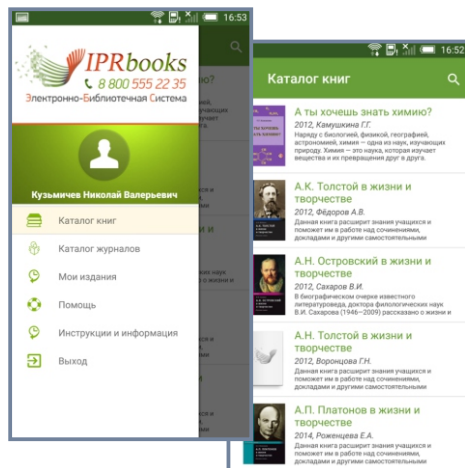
16:53

IPRbooks
8 800 555 22 35
Электронно-Библиотечная Система

Кузьмичев Николай Валерьевич

Каталог книг
Каталог журналов
Мои издания
Помощь
Инструкции и информация
Выход

16:53

Каталог книг

А ты хочешь знать химию?
2012, Камушкина Г.Г.
Наряду с биологией, физикой, географией, астрономией, химия – одна из наук, изучающих природу. Химия – это наука, которая изучает вещества и их превращения друг в друга.

А.К. Толстой в жизни и творчестве
2012, Фёдоров А.В.
Данная книга расширит знания учащихся и поможет им в работе над сочинениями, докладами и другими самостоятельными

А.Н. Островский в жизни и творчестве
2012, Сахаров В.И.
В биографическом очерке известного литературоведа, доктора филологических наук В.И. Сахарова (1946–2009) рассказано о жизни и

А.Н. Толстой в жизни и творчестве
2012, Воронцова Г.Н.
Данная книга расширит знания учащихся и поможет им в работе над сочинениями, докладами и другими самостоятельными

А.П. Платонов в жизни и творчестве
2014, Роженцева Е.А.
Данная книга расширит знания учащихся и поможет им в работе над сочинениями, докладами и другими самостоятельными